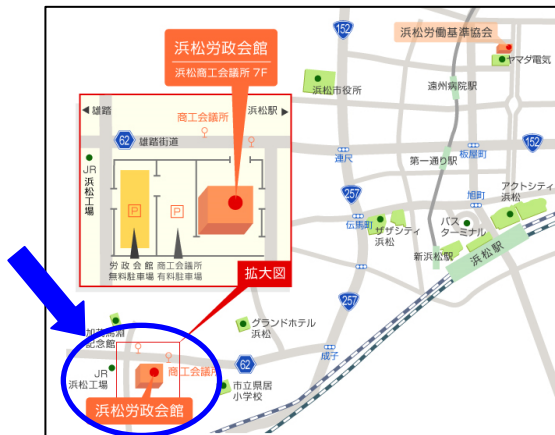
浜松労政会館
浜松商工会議所 7F

◀ 雄踏
商工会議所
浜松駅 ▶
62 雄踏街道
JR 浜松工場
P
P
労政会館 無料駐車場
商工会議所 有料駐車場
拡大図

152
浜松労働基準協会
ヤマダ電気
浜松市役所
遠州病院駅
連尺
第一通り駅
板屋町
旭町
アクトシティ浜松
257
伝馬町
ザザシティ浜松
バスターミナル
新浜松駅
浜松駅
152
257
グランドホテル浜松
加茂江岡
記念館
JR 浜松工場
商工会議所
62
成子
市立県居小学校
浜松労政会館